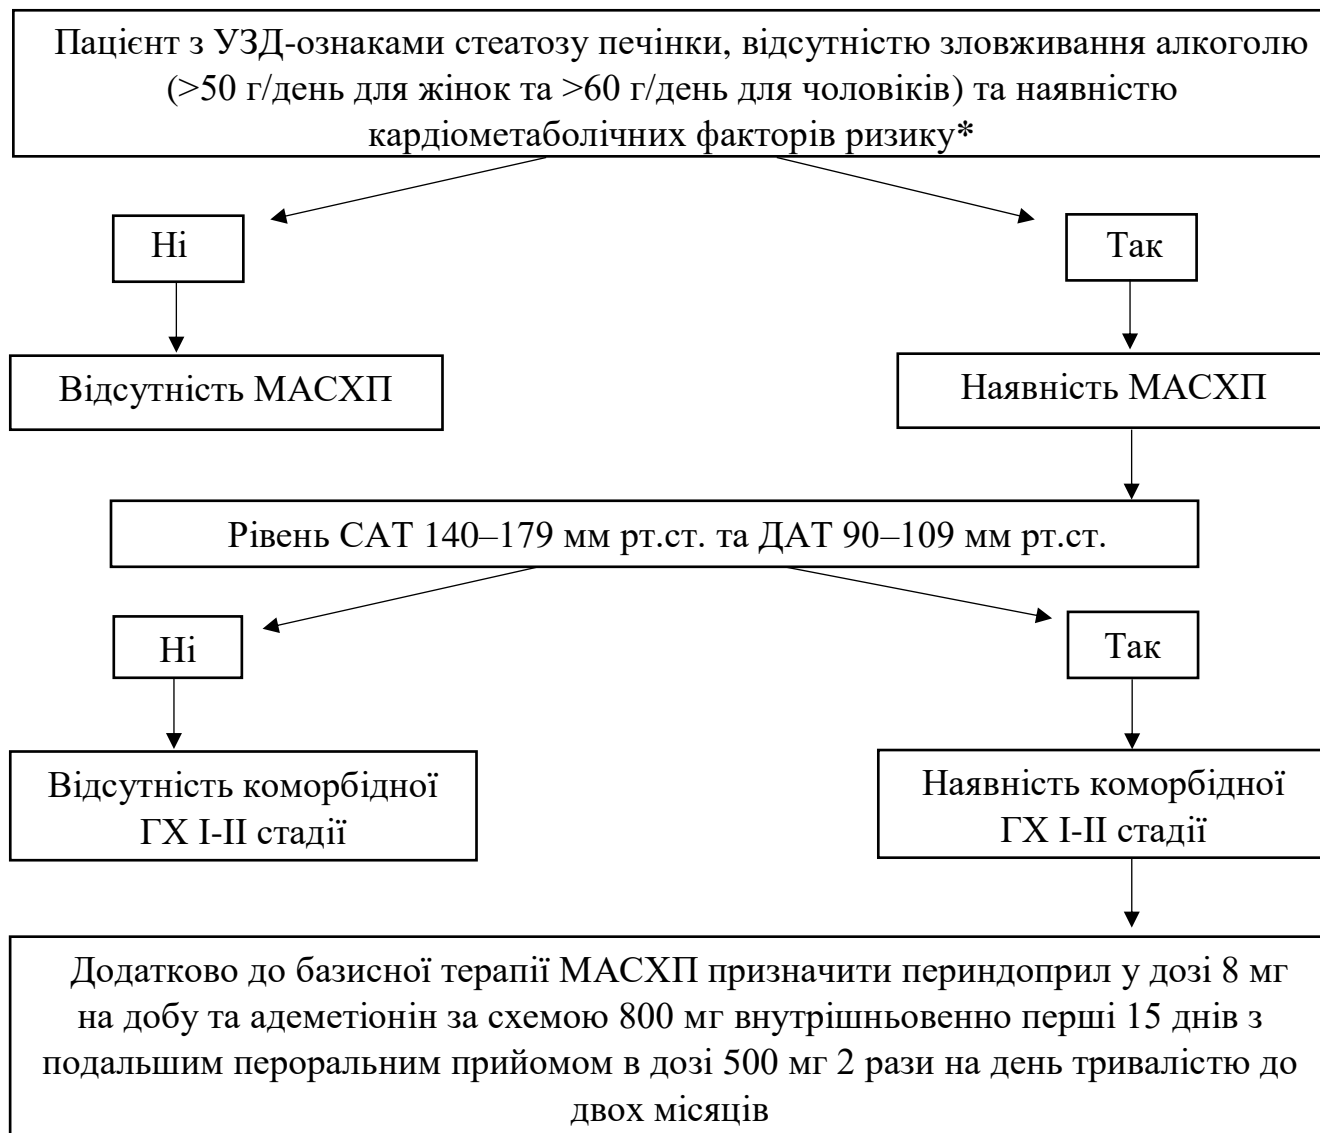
Пацієнт з УЗД-ознаками стеатозу печінки, відсутністю зловживання алкоголю (>50 г/день для жінок та >60 г/день для чоловіків) та наявністю кардіометаболічних факторів ризику*

Ні

Так

Відсутність МАСХП

Наявність МАСХП

Рівень САТ 140–179 мм рт.ст. та ДАТ 90–109 мм рт.ст.

Ні

Так

Відсутність коморбідної ГХ I-II стадії

Наявність коморбідної ГХ I-II стадії

Додатково до базисної терапії МАСХП призначити периндоприл у дозі 8 мг на добу та адеметіонін за схемою 800 мг внутрішньовенно перші 15 днів з подальшим пероральним прийомом в дозі 500 мг 2 рази на день тривалістю до двох місяців